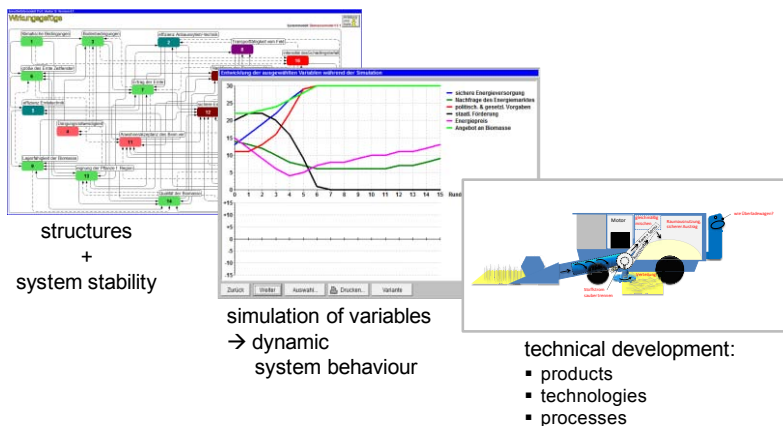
Wirkungsgefüge

Entwicklung der ausgewählten Variablen während der Simulation

sichere Energieversorgung
Nachfrage des Energiemarktes
politisch. & gesetzl. Vorgaben
staatl. Förderung
Energiepreis
Angebot an Biomasse

30 25 20 15 10 5 0

0 1 2 3 4 5 6 7 8 9 10 11 12 13 14 15 Runde

+15 +10 +5 0 -5 -10 -15

Zurück Weiter Auswahl... Drucken... Variante

Motor

structures
+
system stability

simulation of variables
→ dynamic system behaviour

technical development:
▪ products
▪ technologies
▪ processes